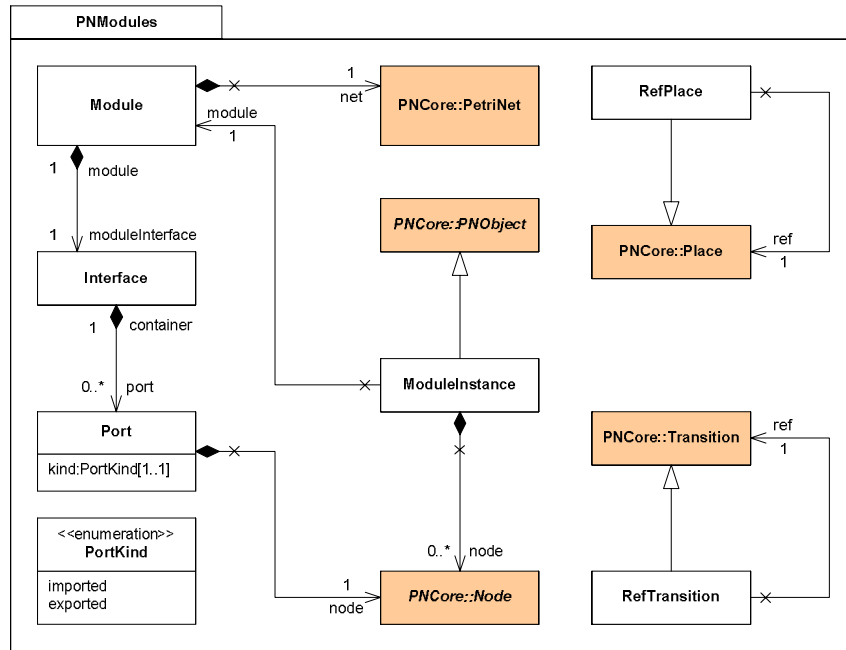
PNModules

Module

1
net

PNCore::PetriNet

module
1

RefPlace

1
module

PNCore::PNObject

1
moduleInterface

ref
1

PNCore::Place

Interface

1
container

0..*
port

ModuleInstance

Port

kind:PortKind[1..1]

ref
1

PNCore::Transition

<<enumeration>>
PortKind

imported
exported

0..*
node

1
node

PNCore::Node

RefTransition